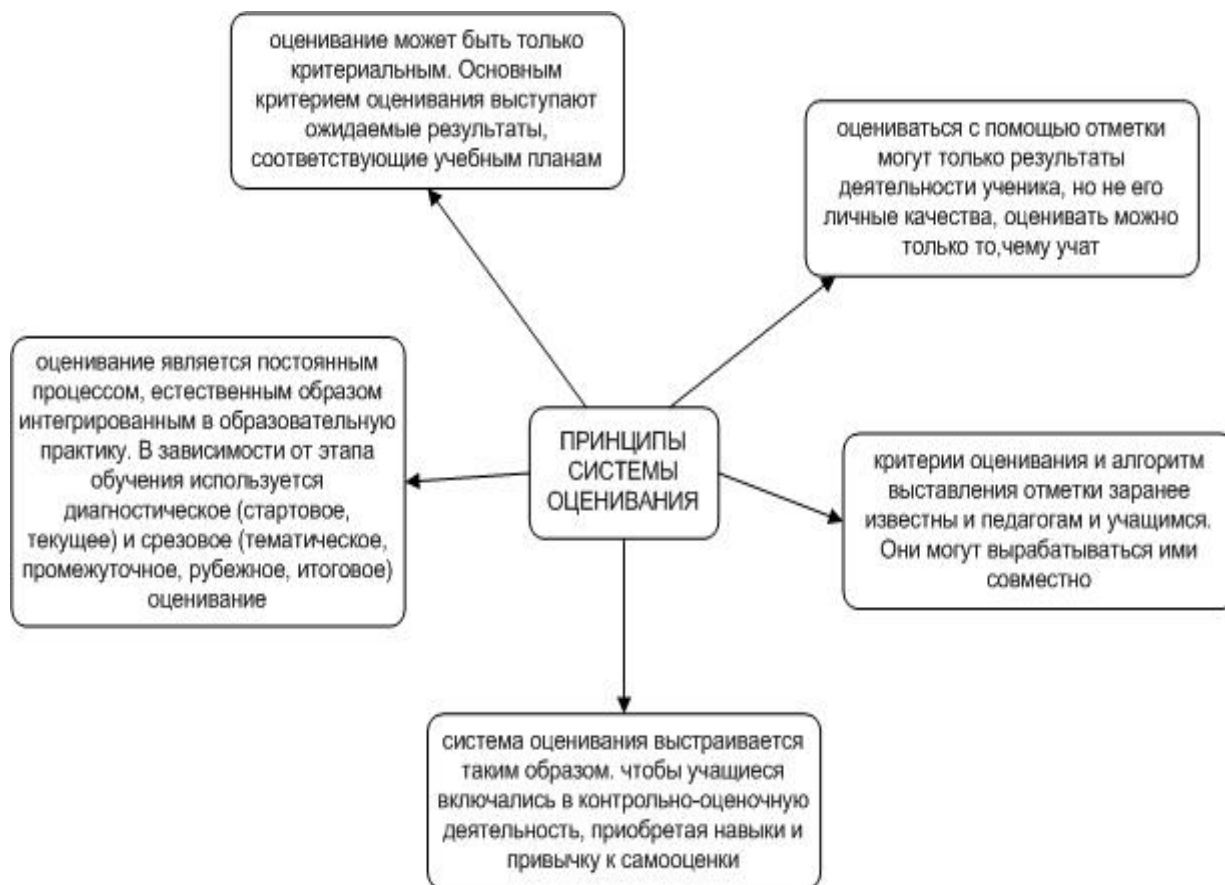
оценивание может быть только критериальным. Основным критерием оценивания выступают ожидаемые результаты, соответствующие учебным планам

оцениваться с помощью отметки могут только результаты деятельности ученика, но не его личные качества, оценивать можно только то,чему учат

оценивание является постоянным процессом, естественным образом интегрированным в образовательную практику. В зависимости от этапа обучения используется диагностическое (стартовое, текущее) и срезовое (тематическое, промежуточное, рубежное, итоговое) оценивание

ПРИНЦИПЫ СИСТЕМЫ ОЦЕНИВАНИЯ

критерии оценивания и алгоритм выставления отметки заранее известны и педагогам и учащимся. Они могут вырабатываться ими совместно

система оценивания выстраивается таким образом. чтобы учащиеся включались в контрольно-оценочную деятельность, приобретая навыки и привычку к самооценки